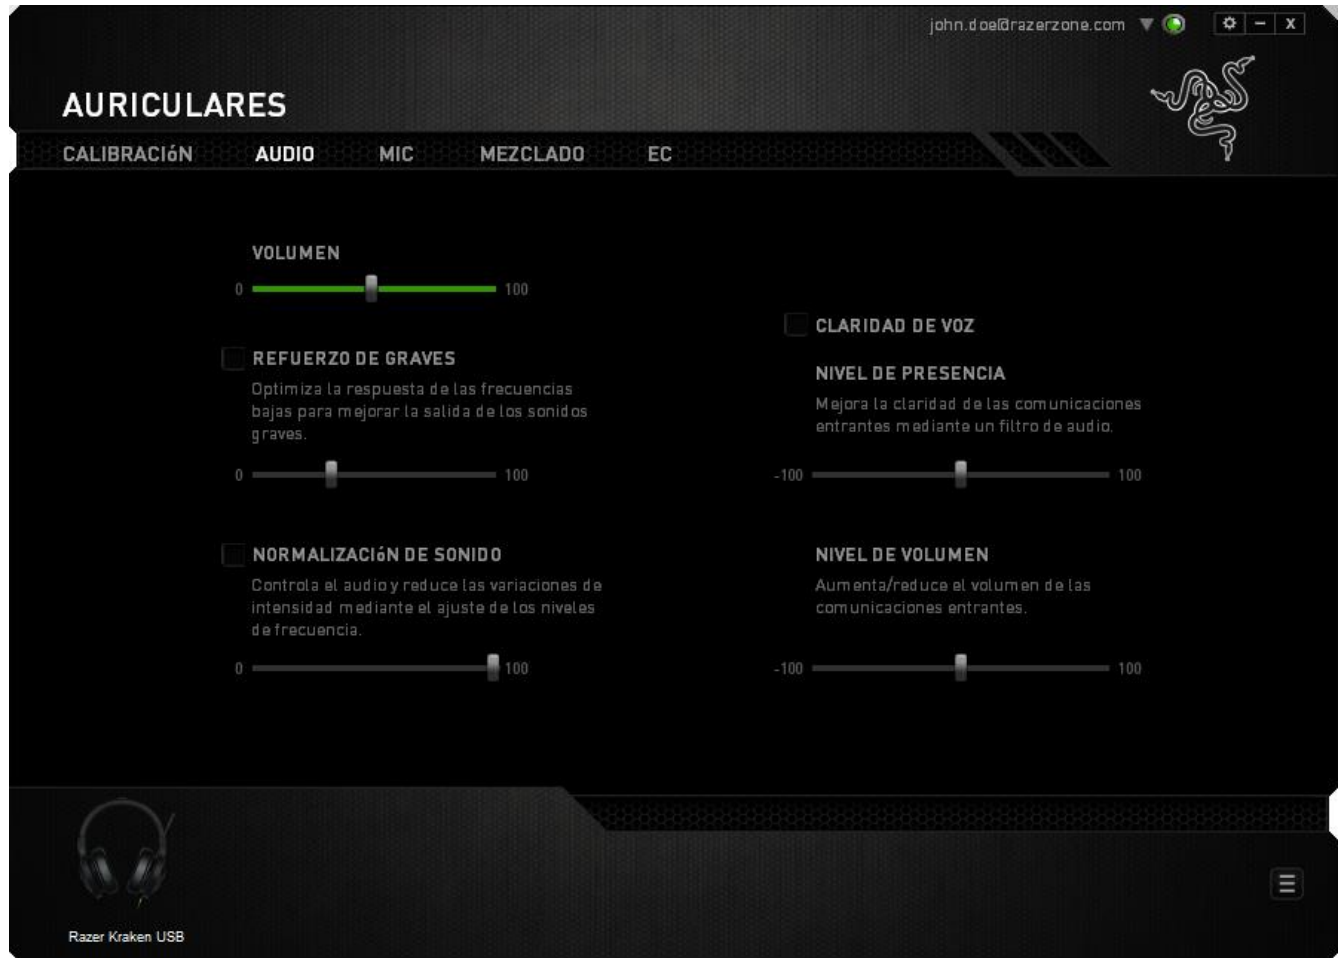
john.doe@razerzone.com

AURICULARES

CALIBRACIóN AUDIO MIC MEZCLADO EC

VOLUMEN

0 100

REFUERZO DE GRAVES

Optimiza la respuesta de las frecuencias bajas para mejorar la salida de los sonidos graves.

0 100

NORMALIZACIóN DE SONIDO

Controla el audio y reduce las variaciones de intensidad mediante el ajuste de los niveles de frecuencia.

0 100

CLARIDAD DE VOZ

NIVEL DE PRESENCIA

Mejora la claridad de las comunicaciones entrantes mediante un filtro de audio.

-100 100

NIVEL DE VOLUMEN

Aumenta/reduce el volumen de las comunicaciones entrantes.

-100 100

Razer Kraken USB